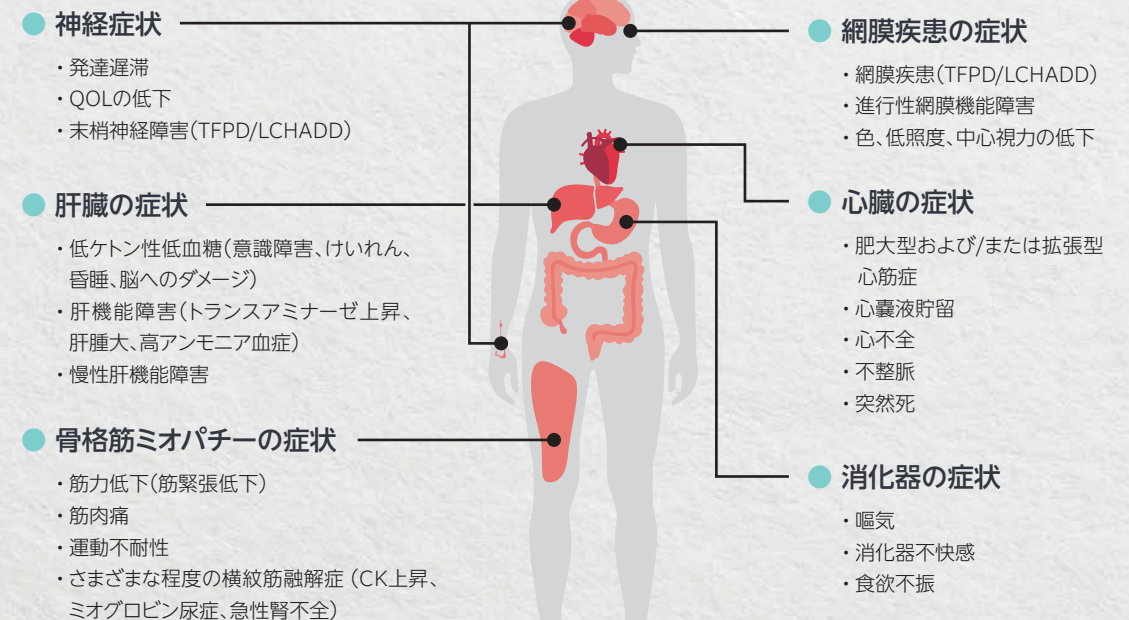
神経症状

・発達遅滞
・QOLの低下
・末梢神経障害(TFPD/LCHADD)

肝臓の症状

・低ケトン性低血糖(意識障害、けいれん、昏睡、脳へのダメージ)
・肝機能障害(トランスアミナーゼ上昇、肝腫大、高アンモニア血症)
・慢性肝機能障害

骨格筋ミオパチーの症状

・筋力低下(筋緊張低下)
・筋肉痛
・運動不耐性
・さまざまな程度の横紋筋融解症(CK上昇、ミオグロビン尿症、急性腎不全)

網膜疾患の症状

・網膜疾患(TFPD/LCHADD)
・進行性網膜機能障害
・色、低照度、中心視力の低下

心臓の症状

・肥大型および/または拡張型心筋症
・心嚢液貯留
・心不全
・不整脈
・突然死

消化器の症状

・嘔気
・消化器不快感
・食欲不振